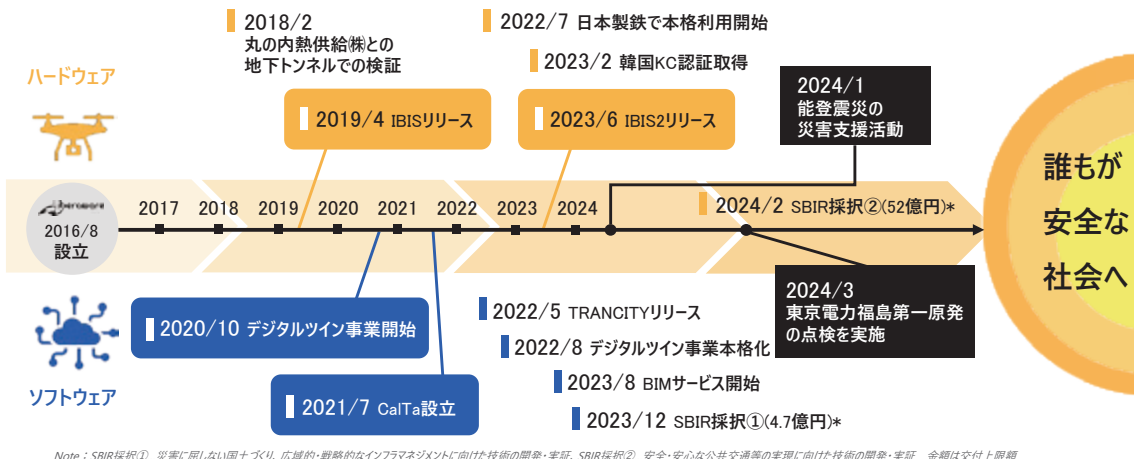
2018/2
丸の内熱供給㈱との
地下トンネルでの検証

2022/7 日本製鉄で本格利用開始

2023/2 韓国KC認証取得

ハードウェア

2019/4 IBISリリース

2023/6 IBIS2リリース

2024/1
能登震災の
災害支援活動

誰もが
安全な
社会へ

2016/8
設立

2017 2018 2019 2020 2021 2022 2023 2024

2024/2 SBIR採択②(52億円)*

2024/3
東京電力福島第一原発
の点検を実施

2020/10 デジタルツイン事業開始

2022/5 TRANCITYリリース

2022/8 デジタルツイン事業本格化

2023/8 BIMサービス開始

ソフトウェア

2021/7 CalTa設立

2023/12 SBIR採択①(4.7億円)*

Note：SBIR採択① 災害に屈しない国土づくり、広域的・戦略的なインフラマネジメントに向けた技術の開発・実証、SBIR採択② 安全・安心な公共交通等の実現に向けた技術の開発・実証 金額は交付上限額